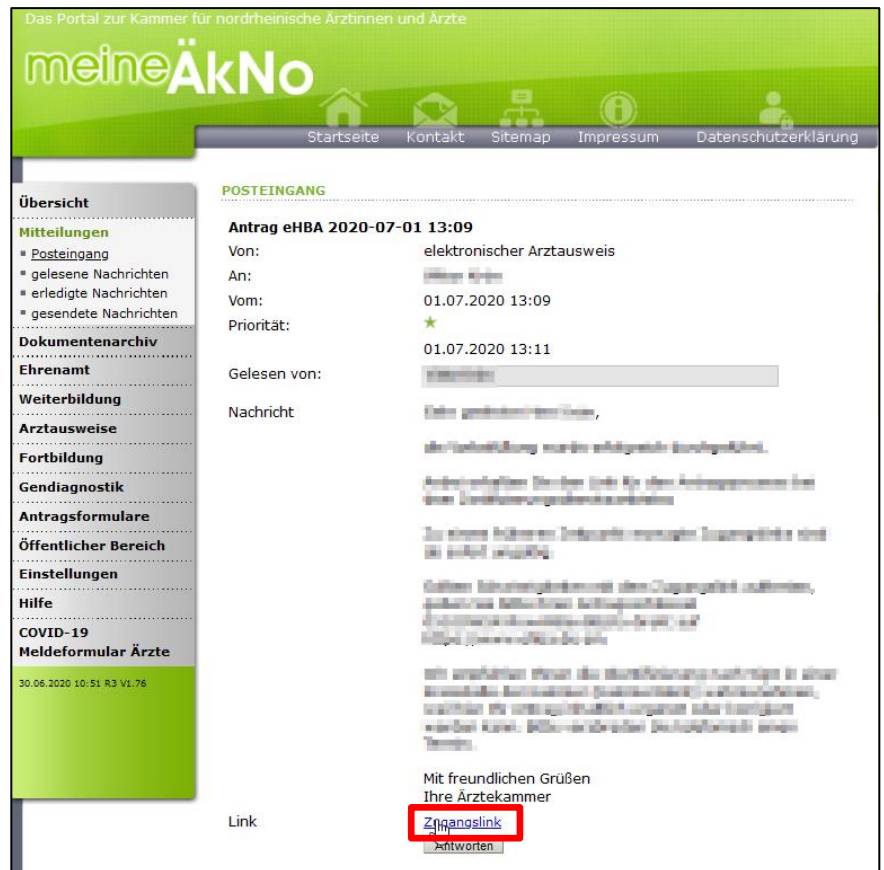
Das Portal zur Kammer für nordrheinische Ärztinnen und Ärzte

meineÄkNo

Startseite Kontakt Sitemap Impressum Datenschutzerklärung

Übersicht
Mitteilungen
▪ Posteingang
▪ gelesene Nachrichten
▪ erledigte Nachrichten
▪ gesendete Nachrichten
Dokumentenarchiv
Ehrenamt
Weiterbildung
Arztausweise
Fortbildung
Gendiagnostik
Antragsformulare
Öffentlicher Bereich
Einstellungen
Hilfe
COVID-19 Meldeformular Ärzte

30.06.2020 10:51 R3 V1.76

POSTEINGANG

Antrag eHBA 2020-07-01 13:09

| | |
|---|---|
| Von: | elektronischer Arztausweis |
| An: | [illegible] |
| Vom: | 01.07.2020 13:09 |
| Priorität: | ★ |
| | 01.07.2020 13:11 |
| Gelesen von: | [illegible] |
| Nachricht | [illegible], |

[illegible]

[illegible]

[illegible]

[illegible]

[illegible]

Mit freundlichen Grüßen
Ihre Ärztekammer

Link Zugangslink

Antworten